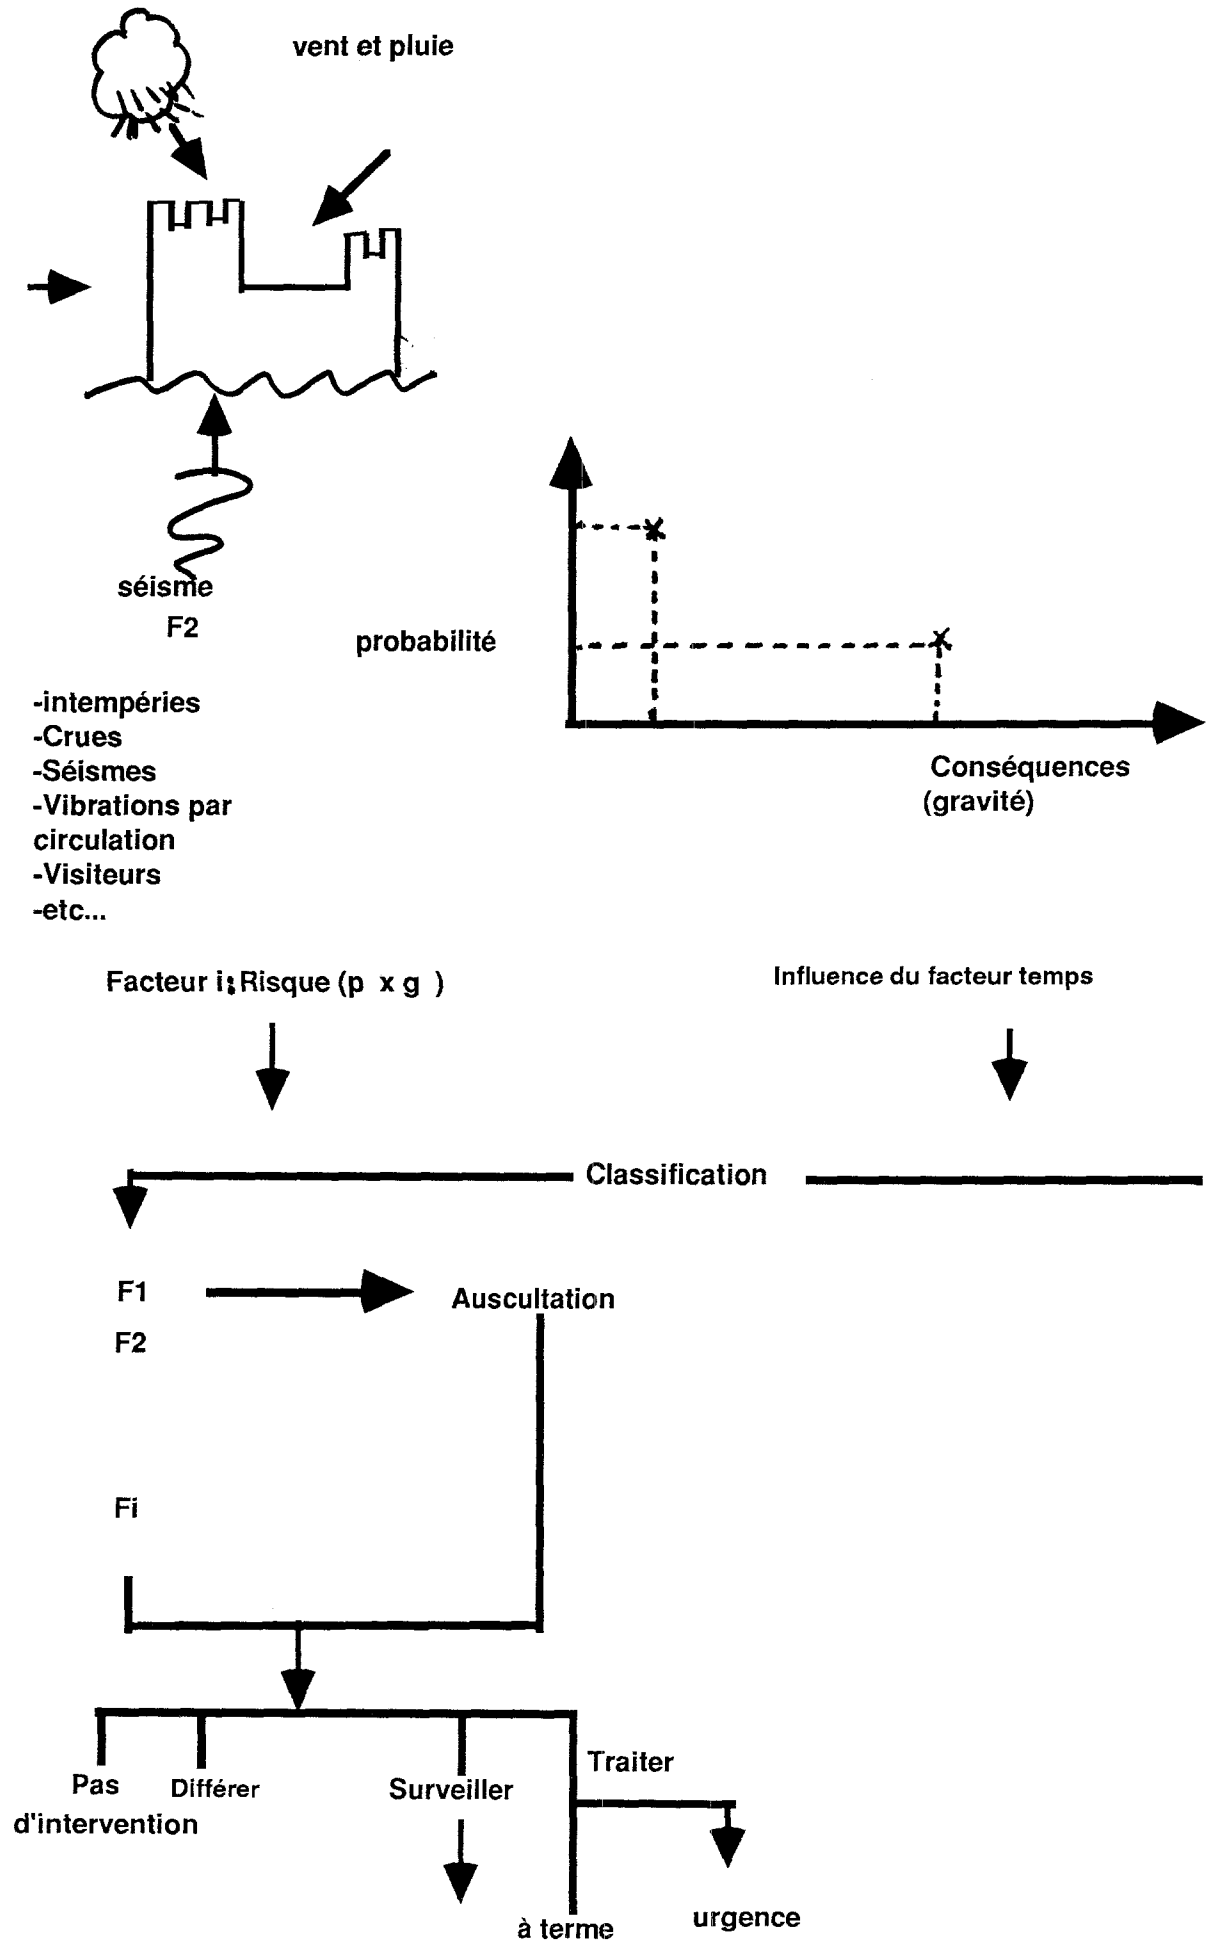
vent et pluie

séisme
F2

probabilité

Conséquences
(gravité)

-intempéries
-Crues
-Séismes
-Vibrations par circulation
-Visiteurs
-etc...

Facteur i; Risque (p x g )

Influence du facteur temps

Classification

F1

Auscultation

F2

Fi

Pas d'intervention

Différer

Surveiller

Traiter

à terme

urgence